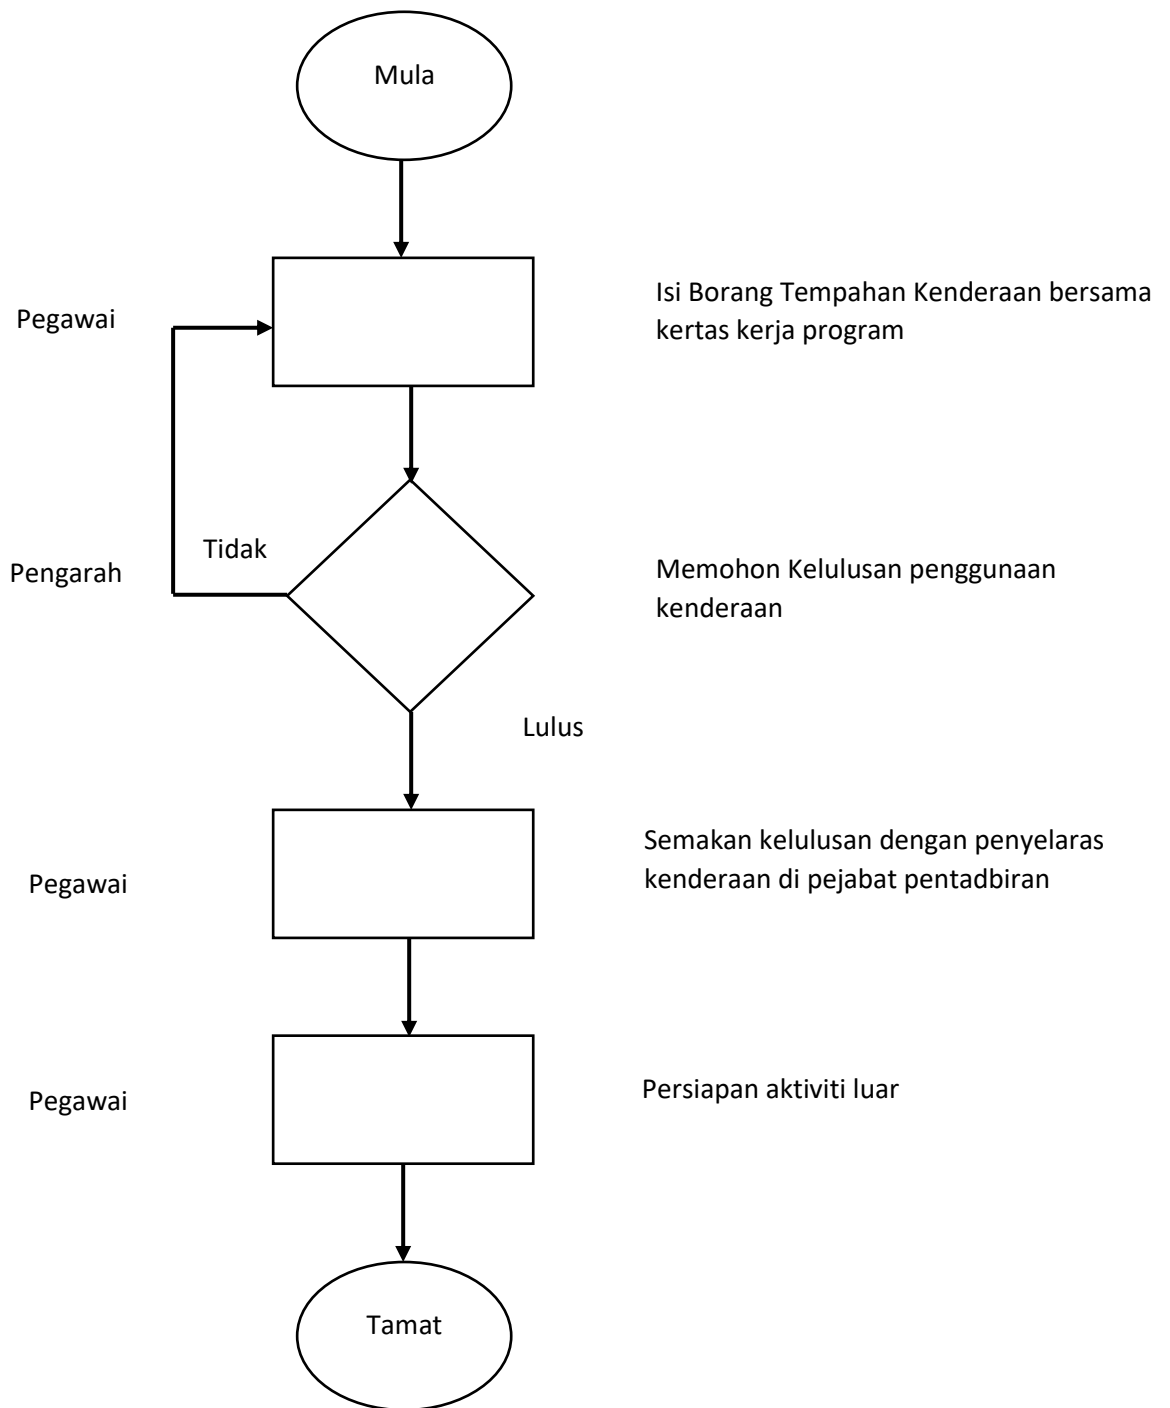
Mula

Pegawai

Isi Borang Tempahan Kenderaan bersama kertas kerja program

Tidak

Pengarah

Memohon Kelulusan penggunaan kenderaan

Lulus

Pegawai

Semakan kelulusan dengan penyelaras kenderaan di pejabat pentadbiran

Pegawai

Persiapan aktiviti luar

Tamat